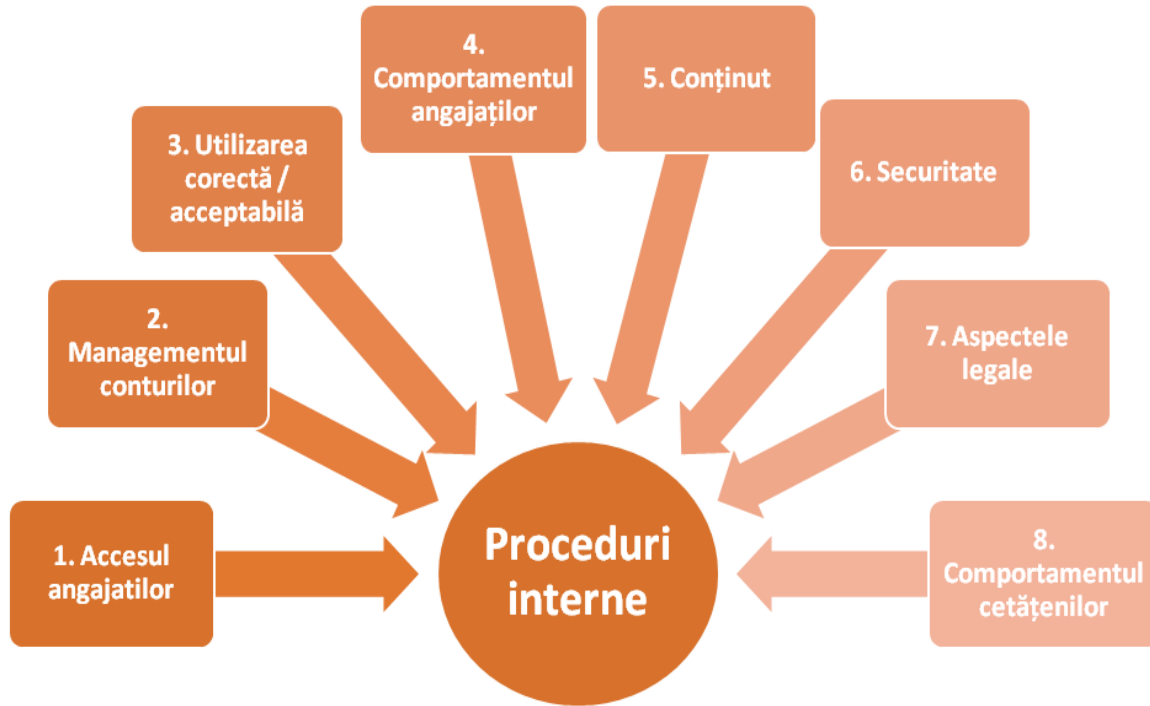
1. Accesul angajatilor

2. Managementul conturilor

3. Utilizarea corectă / acceptabilă

4. Comportamentul angajaților

5. Conținut

6. Securitate

7. Aspectele legale

8. Comportamentul cetățenilor

Proceduri interne